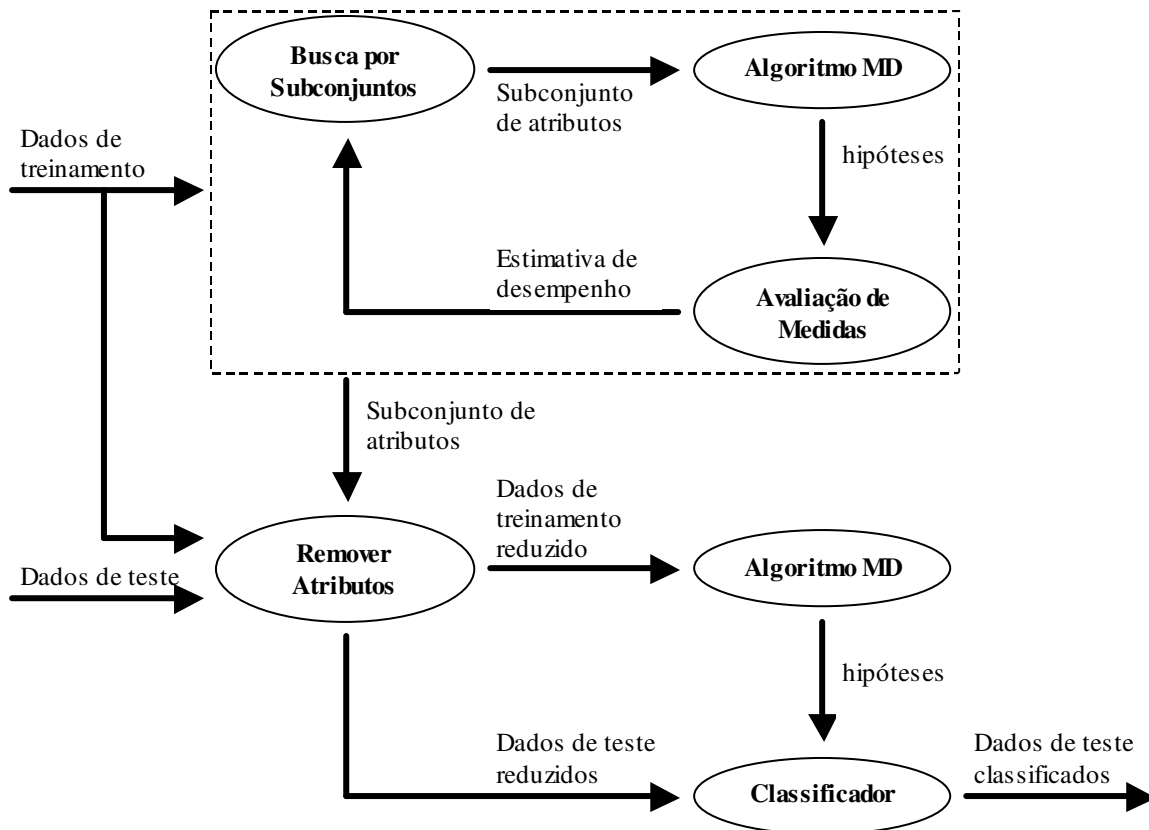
Busca por Subconjuntos

Subconjunto de atributos

Algoritmo MD

hipóteses

Dados de treinamento

Estimativa de desempenho

Avaliação de Medidas

Subconjunto de atributos

Dados de treinamento reduzido

Remover Atributos

Dados de teste

Algoritmo MD

hipóteses

Dados de teste reduzidos

Classificador

Dados de teste classificados